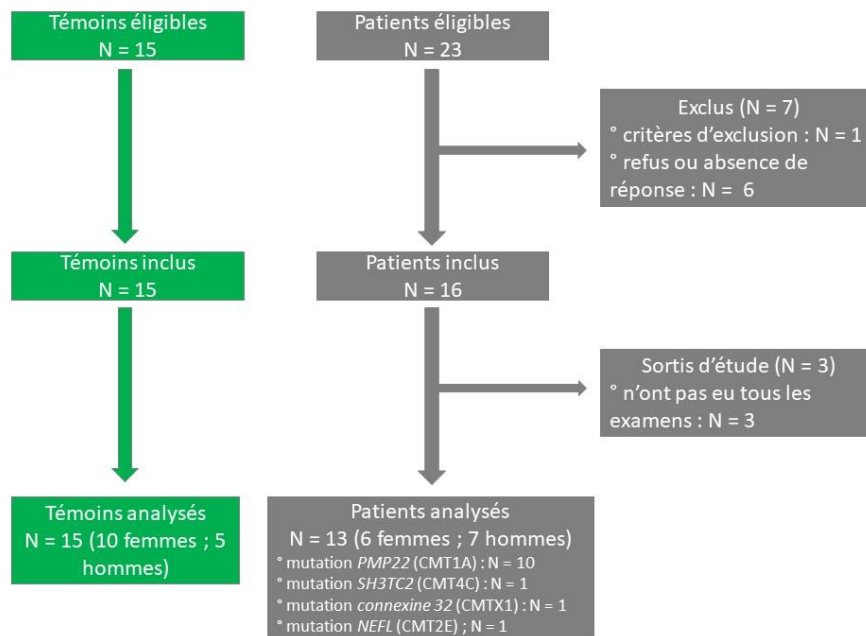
Témoins éligibles
N = 15

Patients éligibles
N = 23

Exclus (N = 7)
° critères d'exclusion : N = 1
° refus ou absence de réponse : N = 6

Témoins inclus
N = 15

Patients inclus
N = 16

Sortis d'étude (N = 3)
° n'ont pas eu tous les examens : N = 3

Témoins analysés
N = 15 (10 femmes ; 5 hommes)

Patients analysés
N = 13 (6 femmes ; 7 hommes)
° mutation *PMP22* (CMT1A) : N = 10
° mutation *SH3TC2* (CMT4C) : N = 1
° mutation *connexine 32* (CMTX1) : N = 1
° mutation *NEFL* (CMT2E) ; N = 1